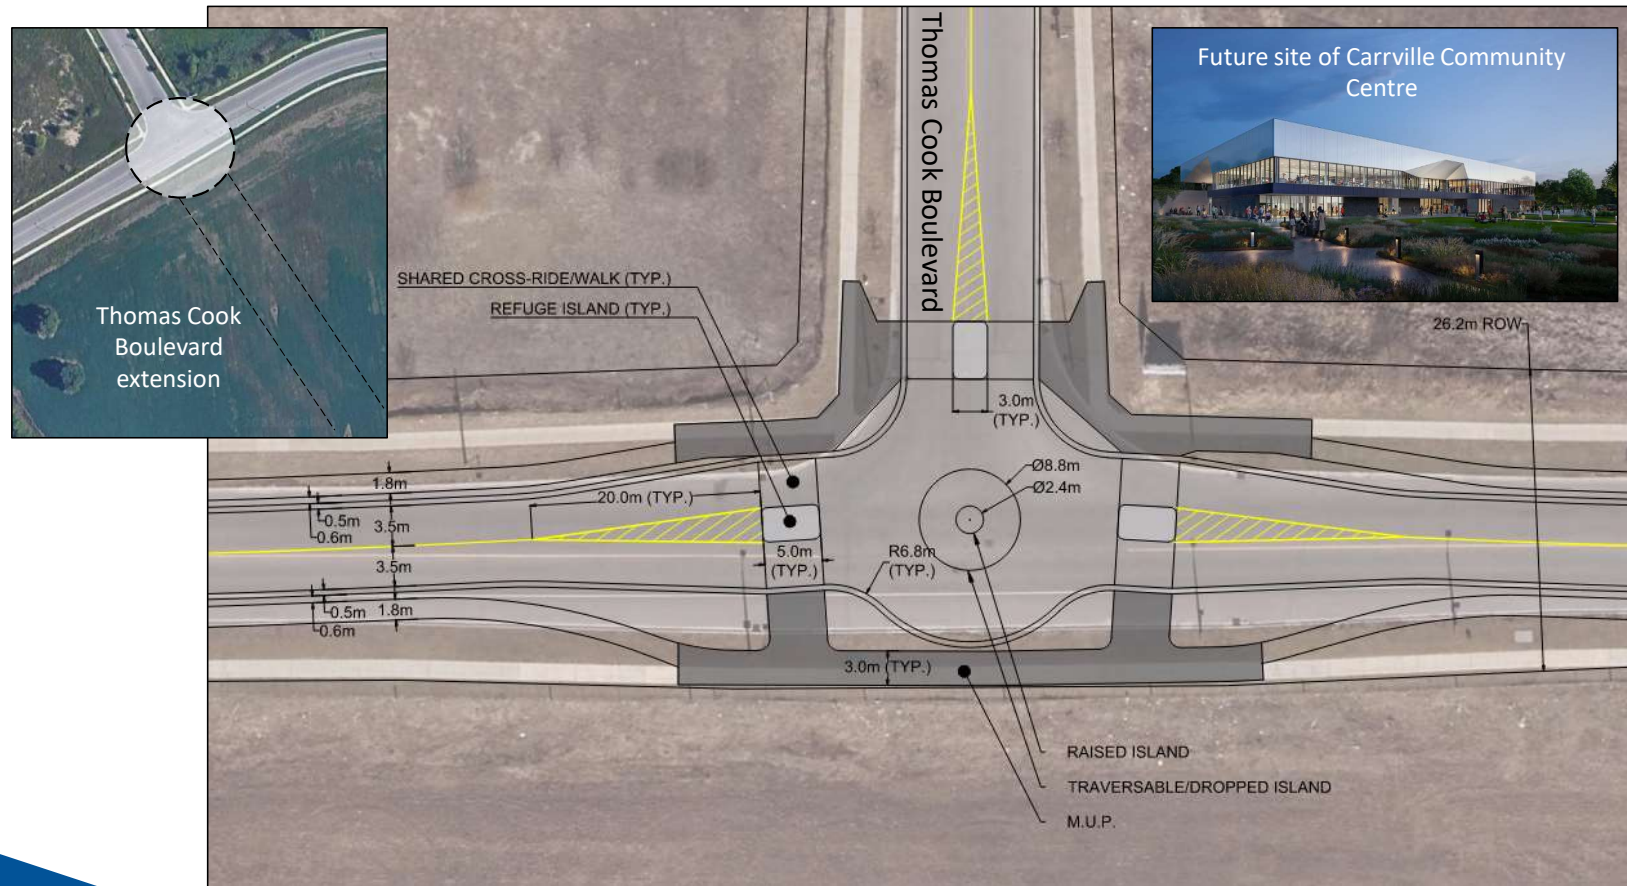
Thomas Cook Boulevard extension

Thomas Cook Boulevard

Future site of Carrville Community Centre

SHARED CROSS-RIDE/WALK (TYP.)

REFUGE ISLAND (TYP.)

26.2m ROW

3.0m (TYP.)

Ø8.8m
Ø2.4m

1.8m
0.5m
0.6m
3.5m
3.5m
0.5m
0.6m
1.8m

20.0m (TYP.)

5.0m (TYP.)

R6.8m (TYP.)

3.0m (TYP.)

RAISED ISLAND

TRAVERSABLE/DROPPED ISLAND

M.U.P.